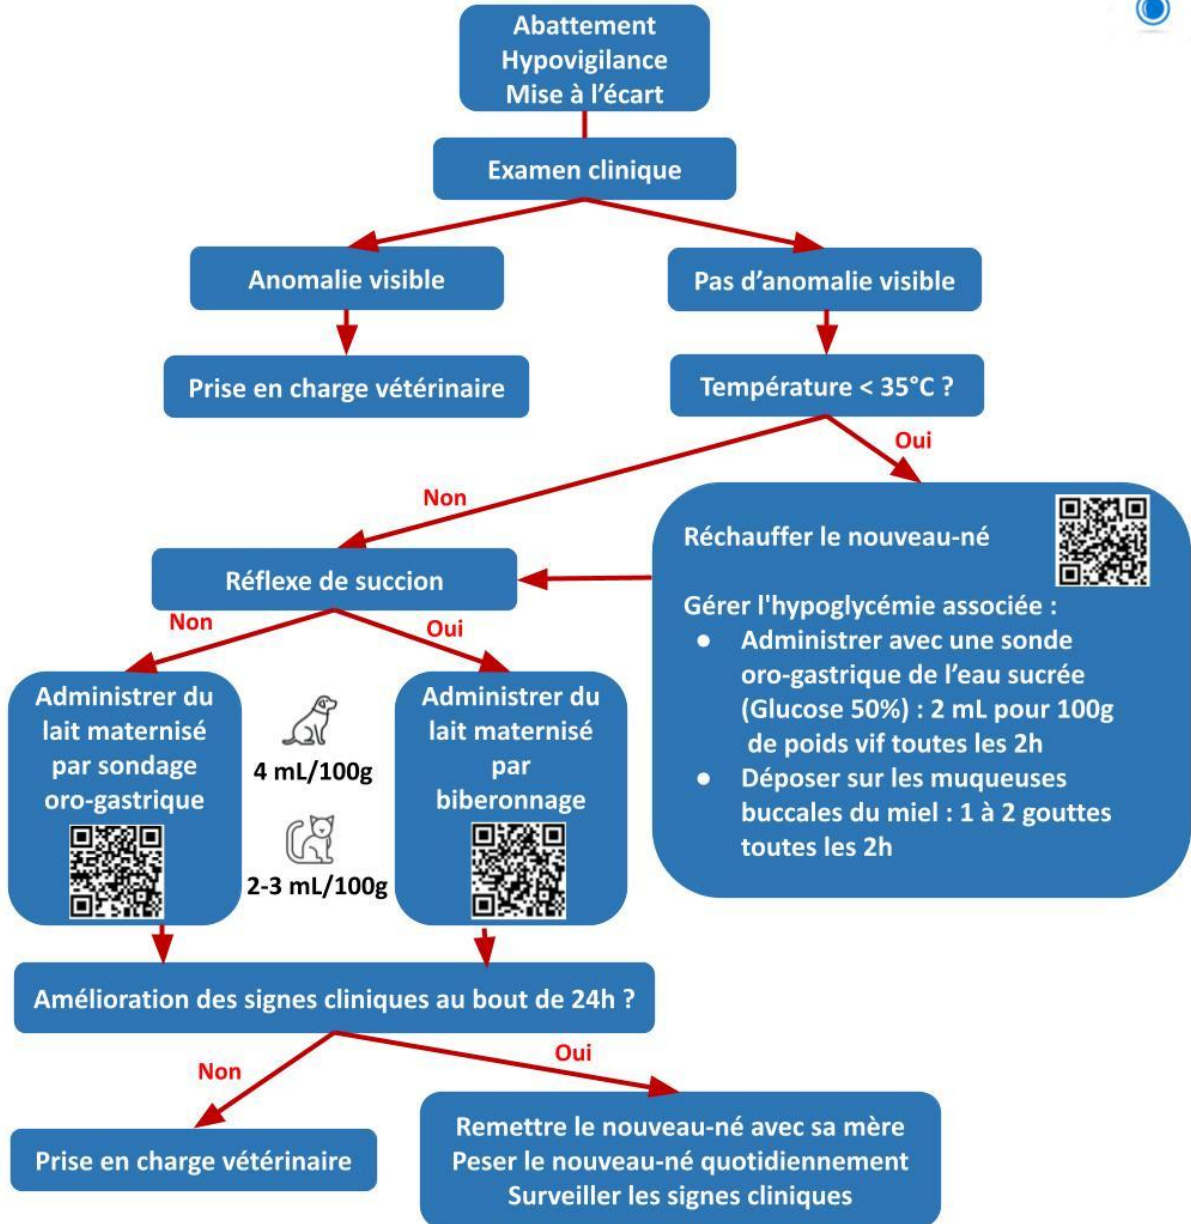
Abattement
Hypovigilance
Mise à l'écart

Examen clinique

Anomalie visible

Pas d'anomalie visible

Prise en charge vétérinaire

Température < 35°C ?

Oui

Non

Réchauffer le nouveau-né

Gérer l'hypoglycémie associée :
● Administrer avec une sonde oro-gastrique de l'eau sucrée (Glucose 50%) : 2 mL pour 100g de poids vif toutes les 2h
● Déposer sur les muqueuses buccales du miel : 1 à 2 gouttes toutes les 2h

Réflexe de succion

Non

Oui

Administrer du lait maternisé par sondage oro-gastrique

4 mL/100g

2-3 mL/100g

Administrer du lait maternisé par biberonnage

Amélioration des signes cliniques au bout de 24h ?

Non

Oui

Prise en charge vétérinaire

Remettre le nouveau-né avec sa mère
Peser le nouveau-né quotidiennement
Surveiller les signes cliniques